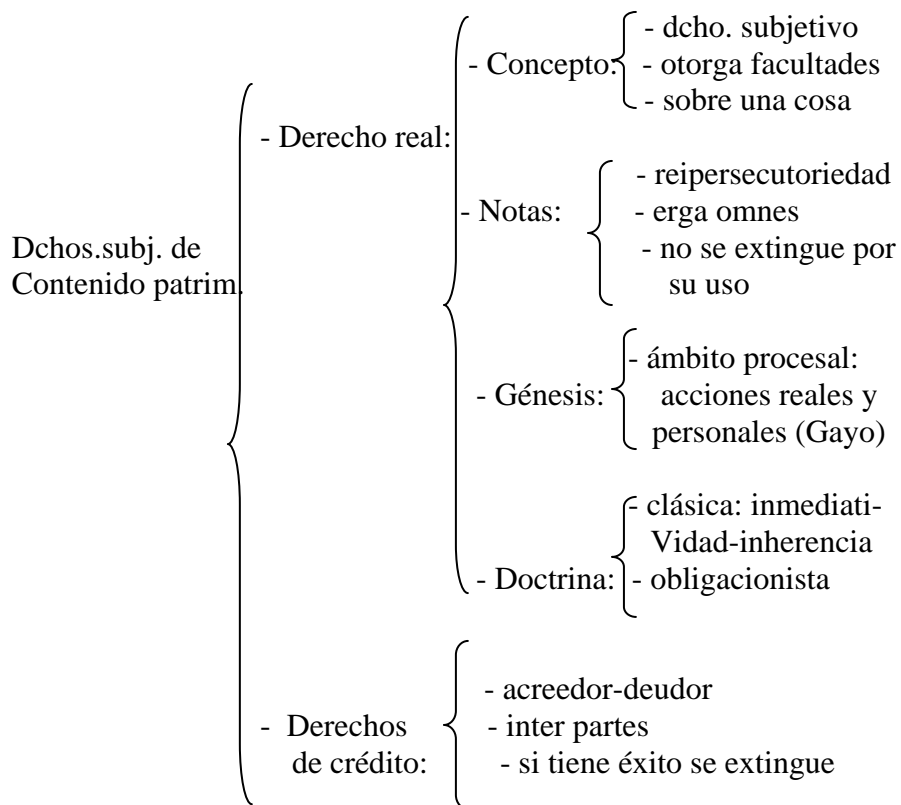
Dchos.subj. de Contenido patrim.

- Derecho real:

- Concepto:
- dcho. subjetivo
- otorga facultades
- sobre una cosa

- Notas:
- reipersecutoriedad
- erga omnes
- no se extingue por su uso

- Génesis:
- ámbito procesal: acciones reales y personales (Gayo)

- Doctrina:
- clásica: inmediati-Vidad-inherencia
- obligacionista

- Derechos de crédito:
- acreedor-deudor
- inter partes
- si tiene éxito se extingue